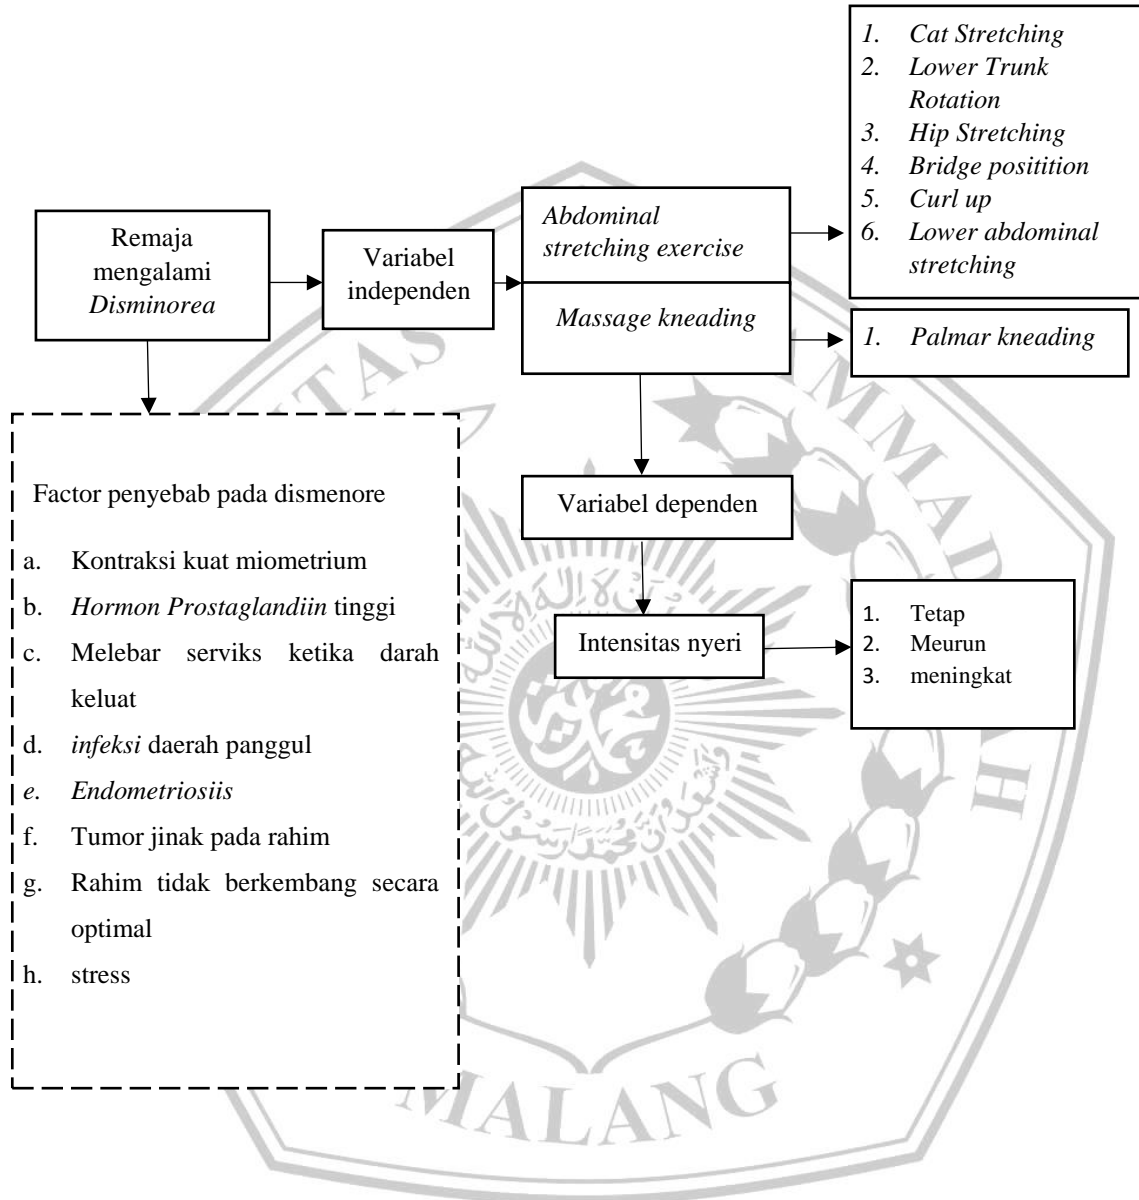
1. Cat Stretching
2. Lower Trunk Rotation
3. Hip Stretching
4. Bridge positition
5. Curl up
6. Lower abdominal stretching

Remaja mengalami Disminorea

Variabel independen

Abdominal stretching exercise

Massage kneading

1. Palmar kneading

Factor penyebab pada dismenore

a. Kontraksi kuat miometrium
b. Hormon Prostaglandiin tinggi
c. Melebar serviks ketika darah keluat
d. infeksi daerah panggul
e. Endometriosiis
f. Tumor jinak pada rahim
g. Rahim tidak berkembang secara optimal
h. stress

Variabel dependen

Intensitas nyeri

1. Tetap
2. Meurun
3. meningkat

MALANG